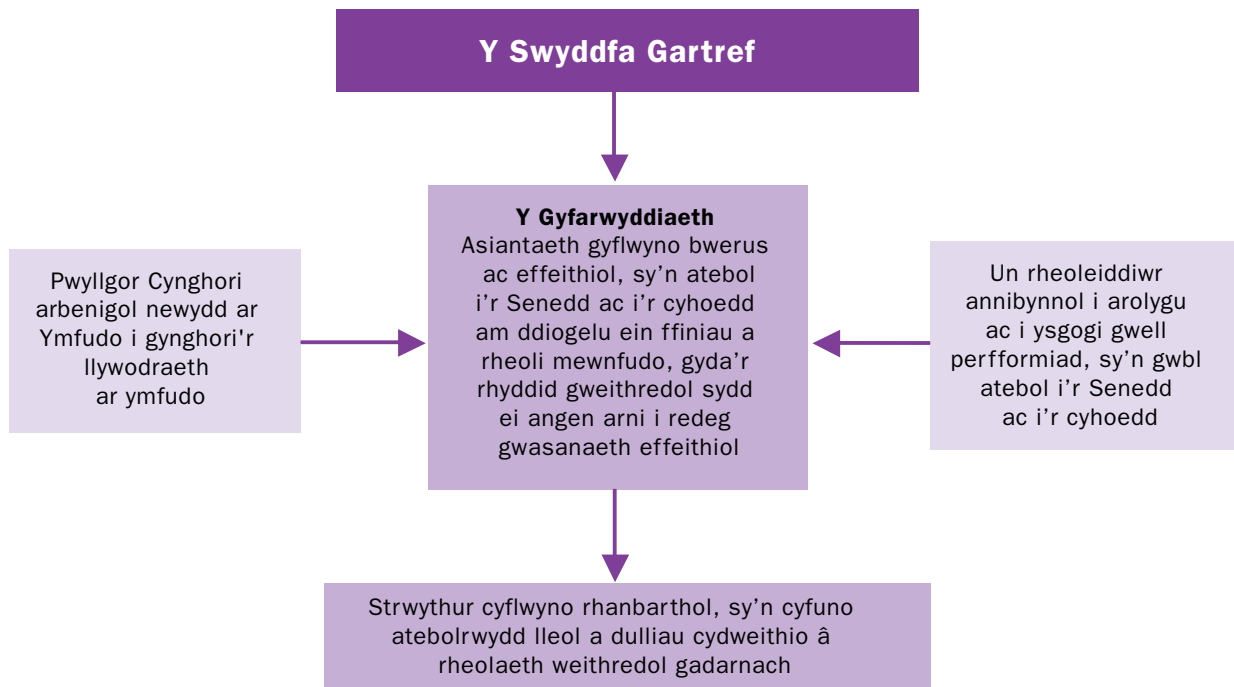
Y Swyddfa Gartref

Pwyllgor Cynghori arbenigol newydd ar Ymfudo i gynghori'r llywodraeth ar ymfudo

Y Gyfarwyddiaeth
Asiantaeth gyflwyno bwerus ac effeithiol, sy'n atebol i'r Senedd ac i'r cyhoedd am ddiogelu ein ffiniau a rheoli mewnfudo, gyda'r rhyddid gweithredol sydd ei angen arni i redeg gwasanaeth effeithiol

Un rheoleiddiwr annibynnol i arolygu ac i ysgogi gwell perfformiad, sy'n gwbl atebol i'r Senedd ac i'r cyhoedd

Strwythur cyflwyno rhanbarthol, sy'n cyfuno atebolrwydd lleol a dulliau cydweithio â rheolaeth weithredol gadarnach